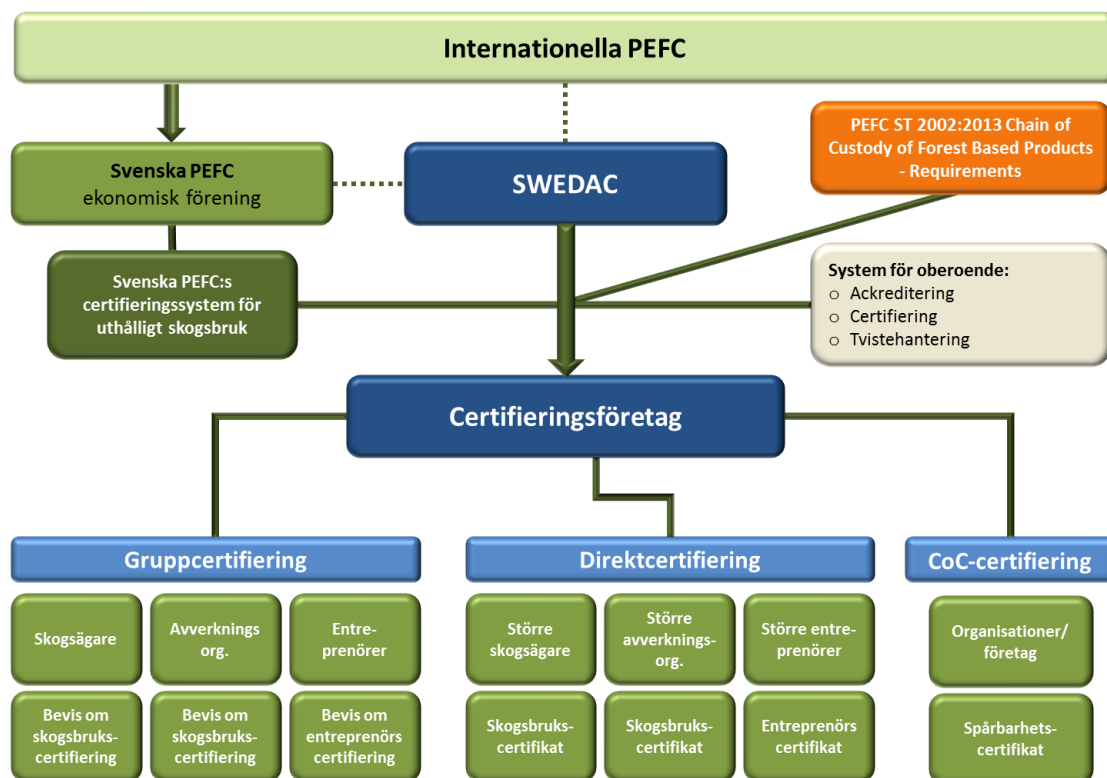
Internationella PEFC

Svenska PEFC
ekonomisk förening

SWEDAC

PEFC ST 2002:2013 Chain of Custody of Forest Based Products - Requirements

Svenska PEFC:s certifieringssystem för uthålligt skogsbruk

System för oberoende:
o Ackreditering
o Certifiering
o Tvistehantering

Certifieringsföretag

Gruppcertifiering

Direktcertifiering

CoC-certifiering

Skogsägare

Avverknings org.

Entreprenörer

Större skogsägare

Större avverkningsorg.

Större entreprenörer

Organisationer/ företag

Bevis om skogsbrukscertifiering

Bevis om skogsbrukscertifiering

Bevis om entreprenörs certifiering

Skogsbrukscertifikat

Skogsbrukscertifikat

Entreprenörs certifikat

Spårbarhetscertifikat